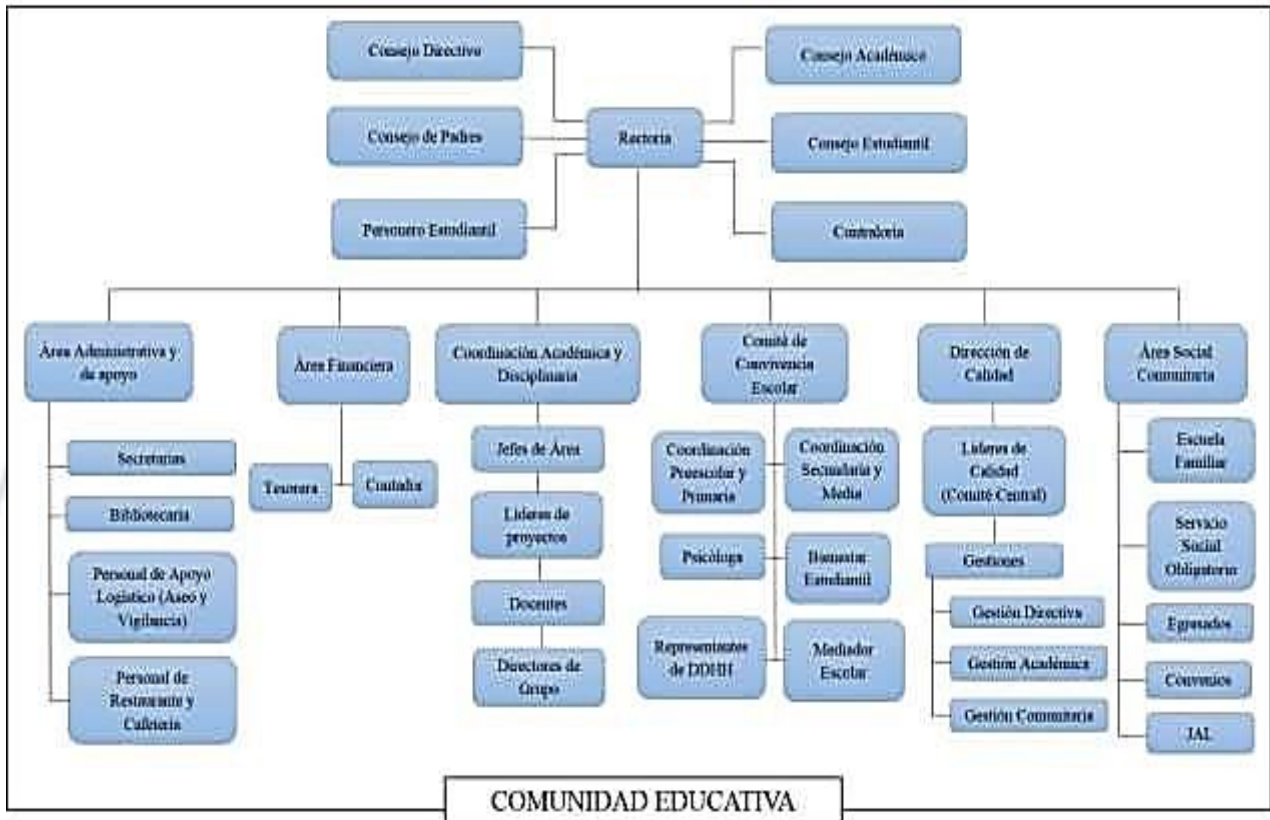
Consejo Directivo

Consejo de Padres

Personero Estudiantil

Rectoría

Consejo Académico

Consejo Estudiantil

Contraloría

Área Administrativa y de apoyo

Secretarias

Bibliotecaria

Personal de Apoyo Logístico (Aseo y Vigilancia)

Personal de Restaurante y Cafetería

Área Financiera

Tesorera

Contador

Coordinación Académica y Disciplinaria

Jefes de Área

Líderes de proyectos

Docentes

Directores de Grupo

Comité de Convivencia Escolar

Coordinación Preescolar y Primaria

Coordinación Secundaria y Media

Psicóloga

Bienestar Estudiantil

Representantes de DDHH

Mediador Escolar

Dirección de Calidad

Líderes de Calidad (Comité Central)

Gestiones

Gestión Directiva

Gestión Académica

Gestión Comunitaria

Área Social Comunitaria

Escuela Familiar

Servicio Social Obligatorio

Egresados

Convenios

JAL

COMUNIDAD EDUCATIVA